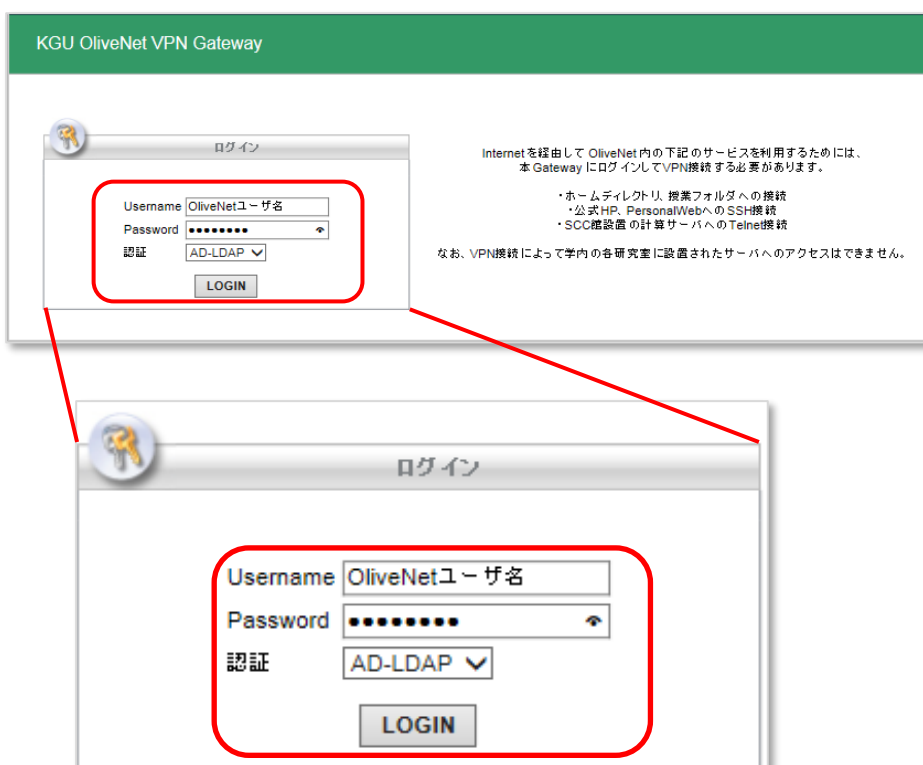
KGU OliveNet VPN Gateway

ログイン

Username OliveNetユーザ名
Password ••••••••
認証 AD-LDAP
LOGIN

Internetを経由して OliveNet内の下記のサービスを利用するためには、本 Gateway にログインしてVPN接続する必要があります。

・ホームディレクトリ, 授業フォルダ への接続
・公式HP、PersonalWebへのSSH接続
・SCC館設置 の計算サーバへのTelnet接続

なお、VPN接続によって学内の各研究室に設置されたサーバへのアクセスはできません。

ログイン

Username OliveNetユーザ名
Password ••••••••
認証 AD-LDAP
LOGIN